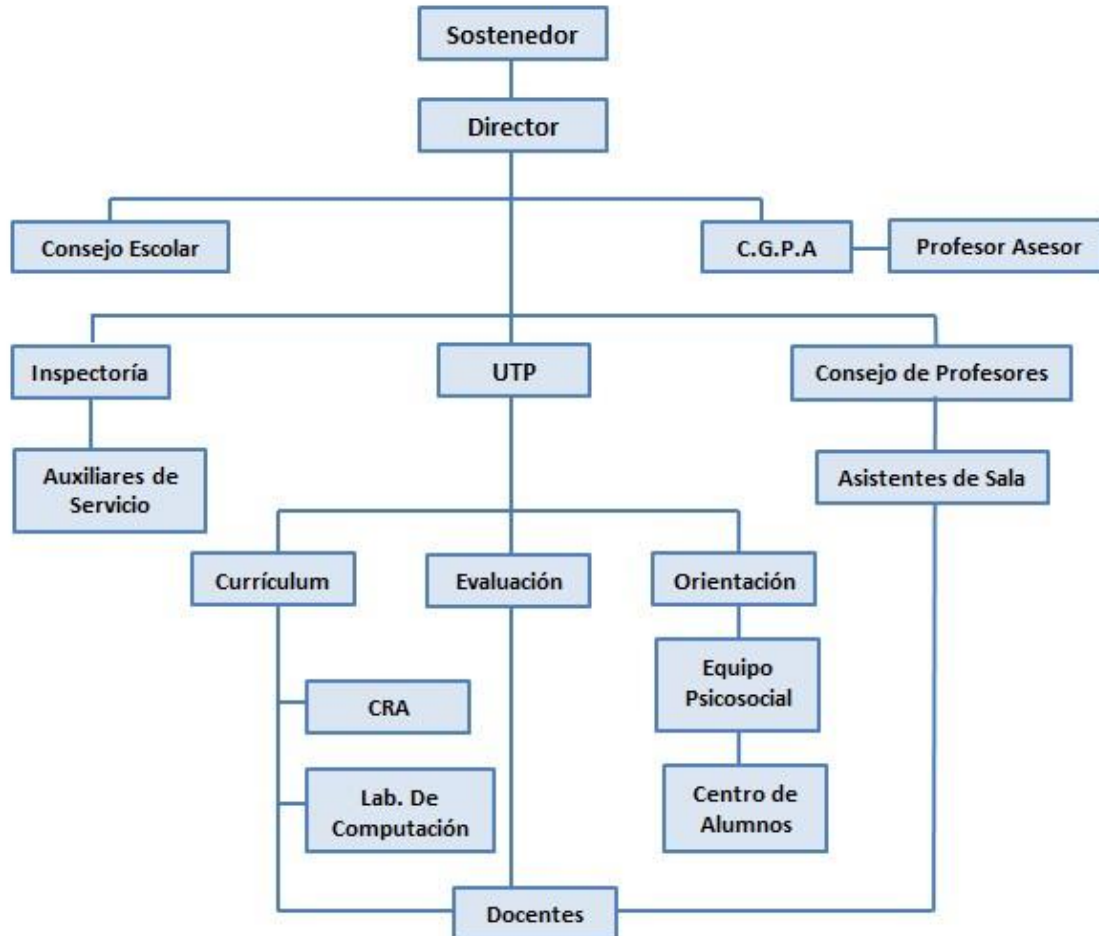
Sostenedor

Director

Consejo Escolar

C.G.P.A

Profesor Asesor

Inspectoría

UTP

Consejo de Profesores

Auxiliares de Servicio

Asistentes de Sala

Currículum

Evaluación

Orientación

Equipo Psicosocial

CRA

Lab. De Computación

Centro de Alumnos

Docentes